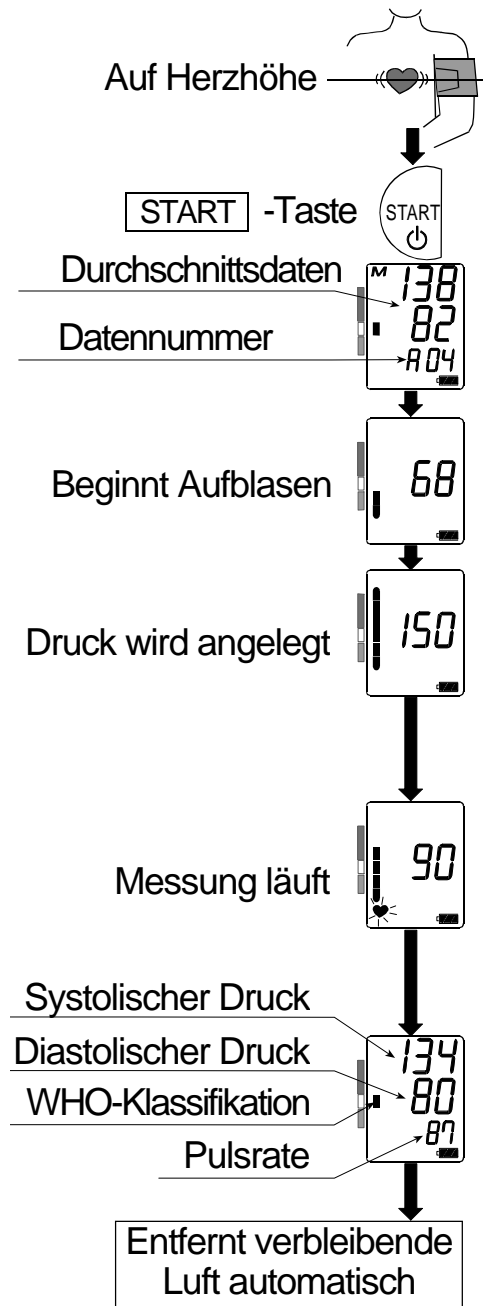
Auf Herzhöhe

START -Taste

START

Durchschnittsdaten

M 138

82

Datennummer

A04

Beginnt Aufblasen

68

Druck wird angelegt

150

Messung läuft

90

Systolischer Druck

134

Diastolischer Druck

80

WHO-Klassifikation

Pulsrate

87

Entfernt verbleibende Luft automatisch